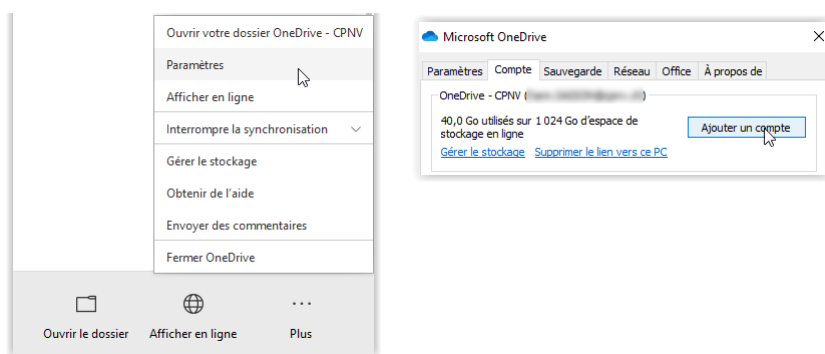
Ouvrir votre dossier OneDrive - CPNV
Paramètres
Afficher en ligne
Interrompre la synchronisation
Gérer le stockage
Obtenir de l'aide
Envoyer des commentaires
Fermer OneDrive

Ouvrir le dossier
Afficher en ligne
Plus

Microsoft OneDrive
Paramètres
Compte
Sauvegarde
Réseau
Office
À propos de
OneDrive - CPNV ([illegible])
40,0 Go utilisés sur 1 024 Go d'espace de stockage en ligne
Ajouter un compte
Gérer le stockage
Supprimer le lien vers ce PC